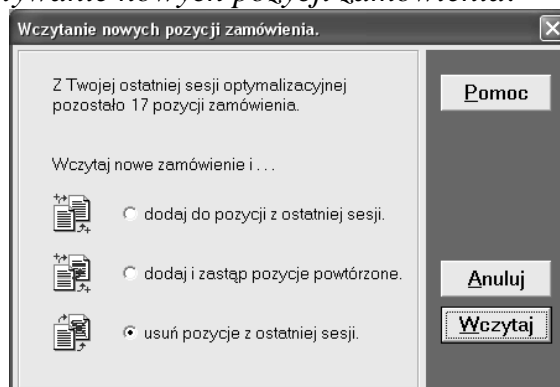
ytywanie nowych pozycji zamówienia.

Wczytanie nowych pozycji zamówienia.

Z Twojej ostatniej sesji optymalizacyjnej pozostało 17 pozycji zamówienia.

Wczytaj nowe zamówienie i . . .

dodaj do pozycji z ostatniej sesji.

dodaj i zastąp pozycje powtórzone.

usuń pozycje z ostatniej sesji.

Pomoc

Anuluj

Wczytaj